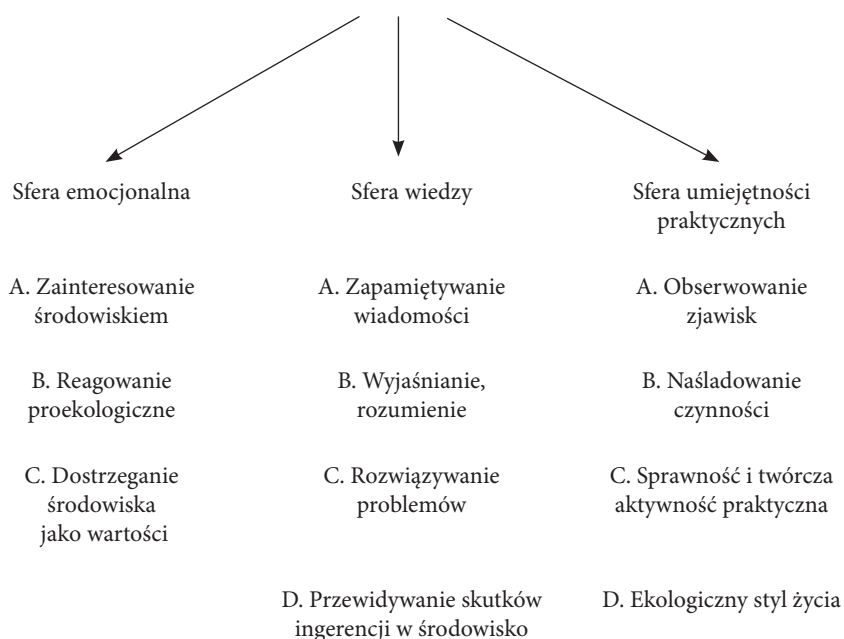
Sfera emocjonalna

A. Zainteresowanie środowiskiem

B. Reagowanie proekologiczne

C. Dostrzeganie środowiska jako wartości

Sfera wiedzy

A. Zapamiętywanie wiadomości

B. Wyjaśnianie, rozumienie

C. Rozwiązywanie problemów

D. Przewidywanie skutków ingerencji w środowisko

Sfera umiejętności praktycznych

A. Obserwowanie zjawisk

B. Naśladowanie czynności

C. Sprawność i twórcza aktywność praktyczna

D. Ekologiczny styl życia